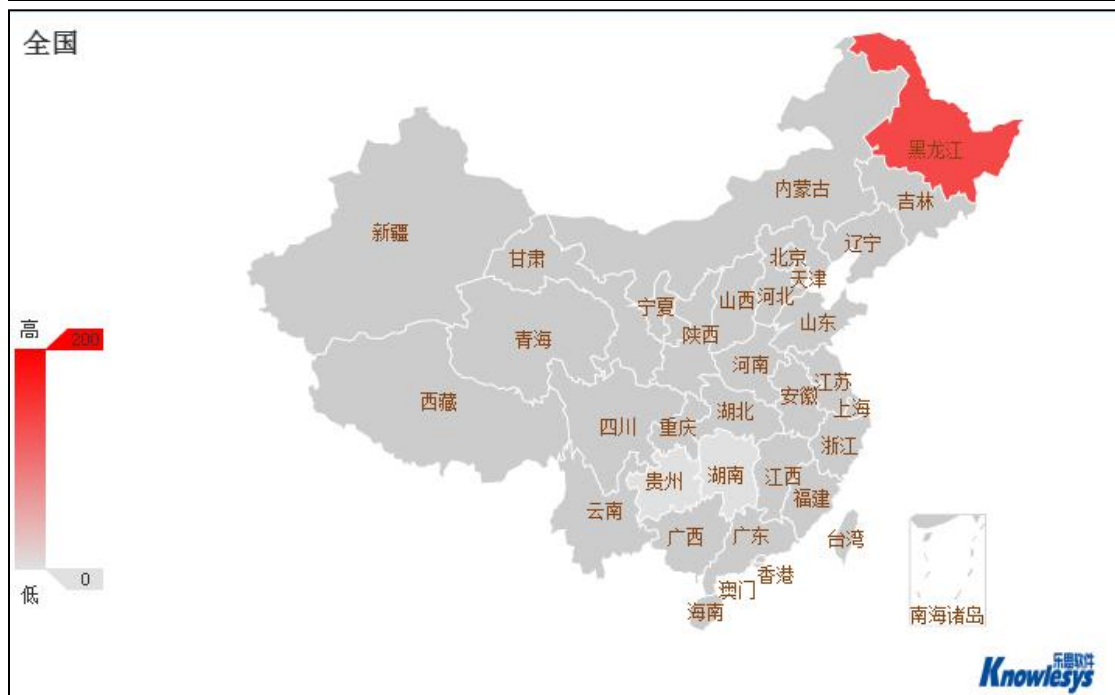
全国

高
200
0
低

黑龙江
吉林
内蒙古
辽宁
新疆
甘肃
北京
天津
宁夏
山西
河北
山东
青海
陕西
河南
江苏
西藏
安徽
上海
四川
重庆
湖北
浙江
贵州
湖南
江西
福建
云南
广西
广东
台湾
香港
澳门
海南
南海诸岛

乐思软件
Knowlesys